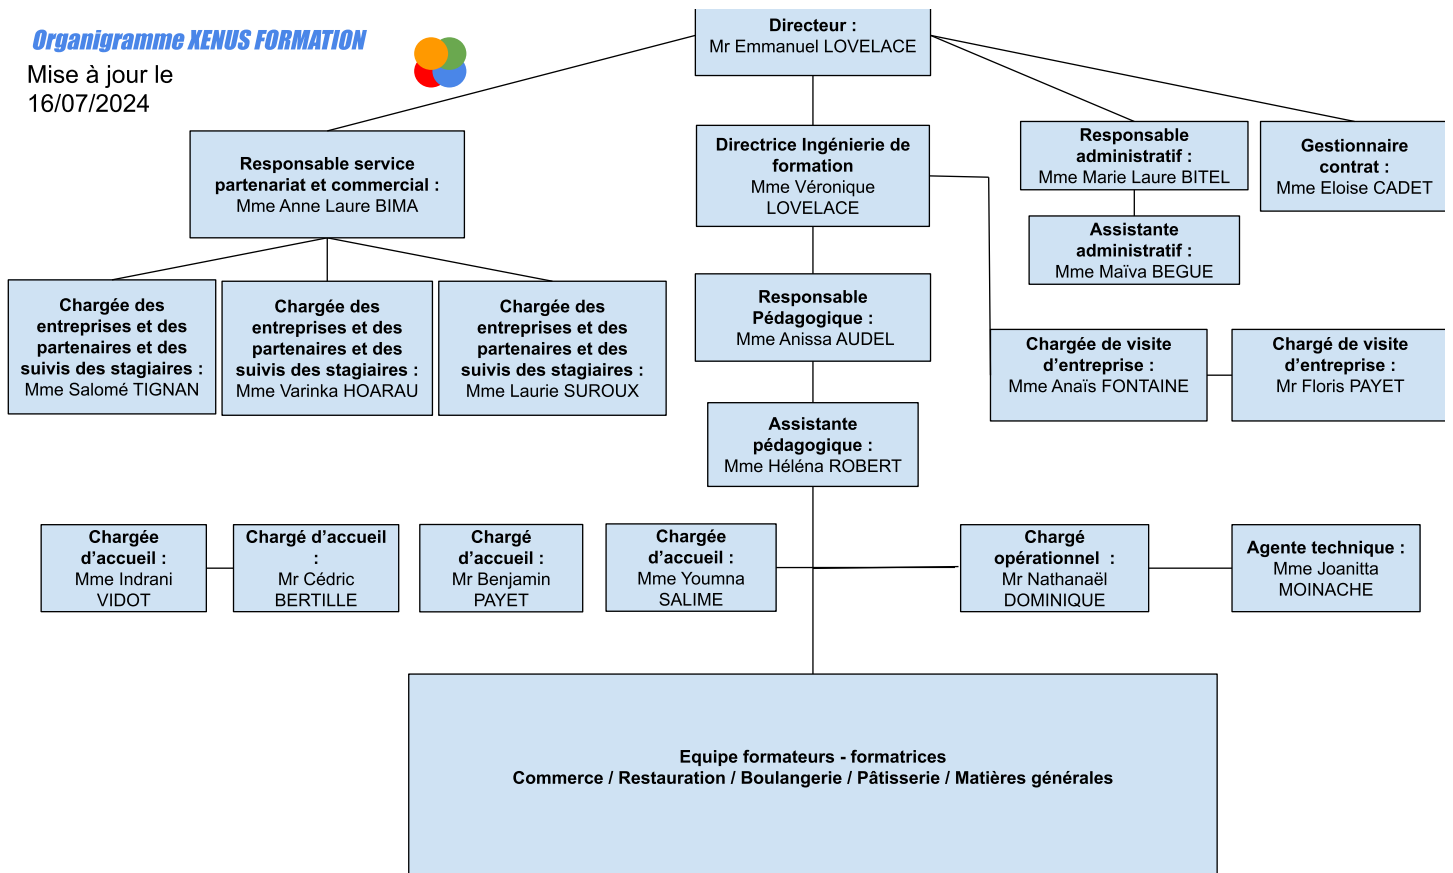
Organigramme XENUS FORMATION

Mise à jour le 16/07/2024

Directeur :
Mr Emmanuel LOVELACE

Responsable service partenariat et commercial :
Mme Anne Laure BIMA

Directrice Ingénierie de formation
Mme Véronique LOVELACE

Responsable administratif :
Mme Marie Laure BITEL

Gestionnaire contrat :
Mme Eloise CADET

Assistante administratif :
Mme Maïva BEGUE

Chargée des entreprises et des partenaires et des suivis des stagiaires :
Mme Salomé TIGNAN

Chargée des entreprises et des partenaires et des suivis des stagiaires :
Mme Varinka HOARAU

Chargée des entreprises et des partenaires et des suivis des stagiaires :
Mme Laurie SUROUX

Responsable Pédagogique :
Mme Anissa AUDEL

Chargée de visite d'entreprise :
Mme Anaïs FONTAINE

Chargé de visite d'entreprise :
Mr Floris PAYET

Assistante pédagogique :
Mme Héléna ROBERT

Chargée d'accueil :
Mme Indrani VIDOT

Chargé d'accueil :
Mr Cédric BERTILLE

Chargé d'accueil :
Mr Benjamin PAYET

Chargée d'accueil :
Mme Youmna SALIME

Chargé opérationnel :
Mr Nathanaël DOMINIQUE

Agente technique :
Mme Joanitta MOINACHE

Equipe formateurs - formatrices
Commerce / Restauration / Boulangerie / Pâtisserie / Matières générales